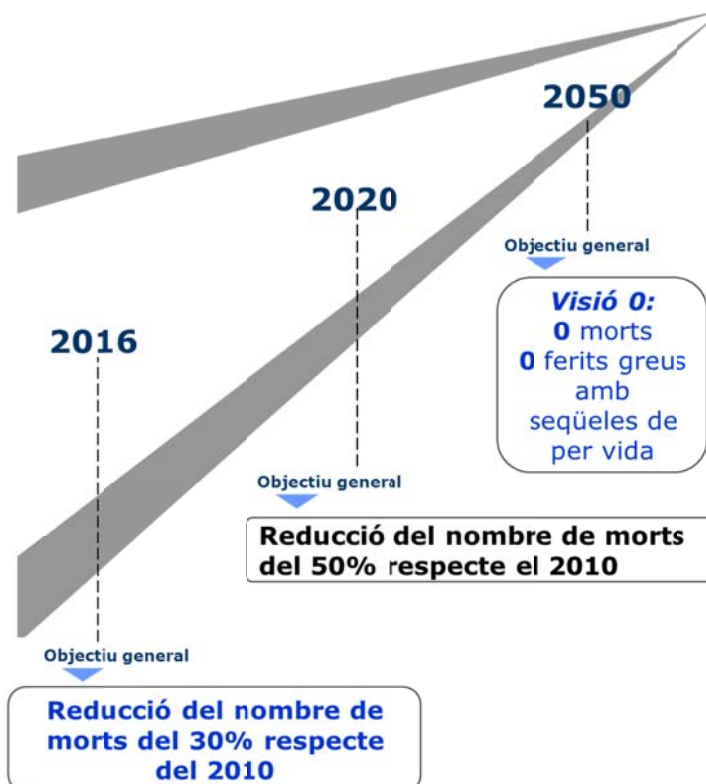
2050

2020

Objectiu general

Visió 0:
0 morts
0 ferits greus amb seqüeles de per vida

2016

Objectiu general

Reducció del nombre de morts del 50% respecte el 2010

Objectiu general

Reducció del nombre de morts del 30% respecte del 2010